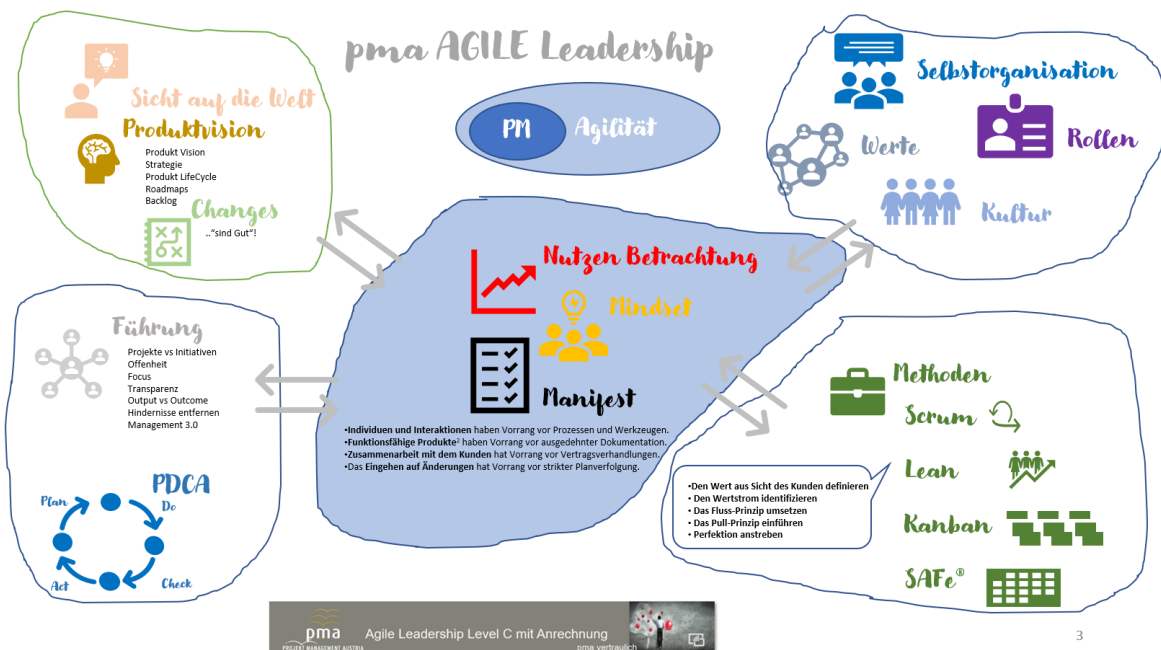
pma AGILE Leadership

PM Agilität

Sicht auf die Welt

Produktvision

Produkt Vision
Strategie
Produkt LifeCycle
Roadmaps
Backlog

Changes

.."sind Gut"!

Selbstorganisation

Werte

Rollen

Kultur

Nutzen Betrachtung

Mindset

Manifest

•**Individuen und Interaktionen** haben Vorrang vor Prozessen und Werkzeugen.
•**Funktionsfähige Produkte**² haben Vorrang vor ausgedehnter Dokumentation.
•**Zusammenarbeit mit dem Kunden** hat Vorrang vor Vertragsverhandlungen.
•Das **Eingehen auf Änderungen** hat Vorrang vor strikter Planverfolgung.

Führung

Projekte vs Initiativen
Offenheit
Focus
Transparenz
Output vs Outcome
Hindernisse entfernen
Management 3.0

PDCA

Plan
Do
Check
Act

Methoden

Scrum

Lean

Kanban

SAFe®

•Den Wert aus Sicht des Kunden definieren
• Den Wertstrom identifizieren
• Das Fluss-Prinzip umsetzen
• Das Pull-Prinzip einführen
• Perfektion anstreben

pma PROJEKT MANAGEMENT AUSTRIA

Agile Leadership Level C mit Anrechnung

pma vertraulich

3